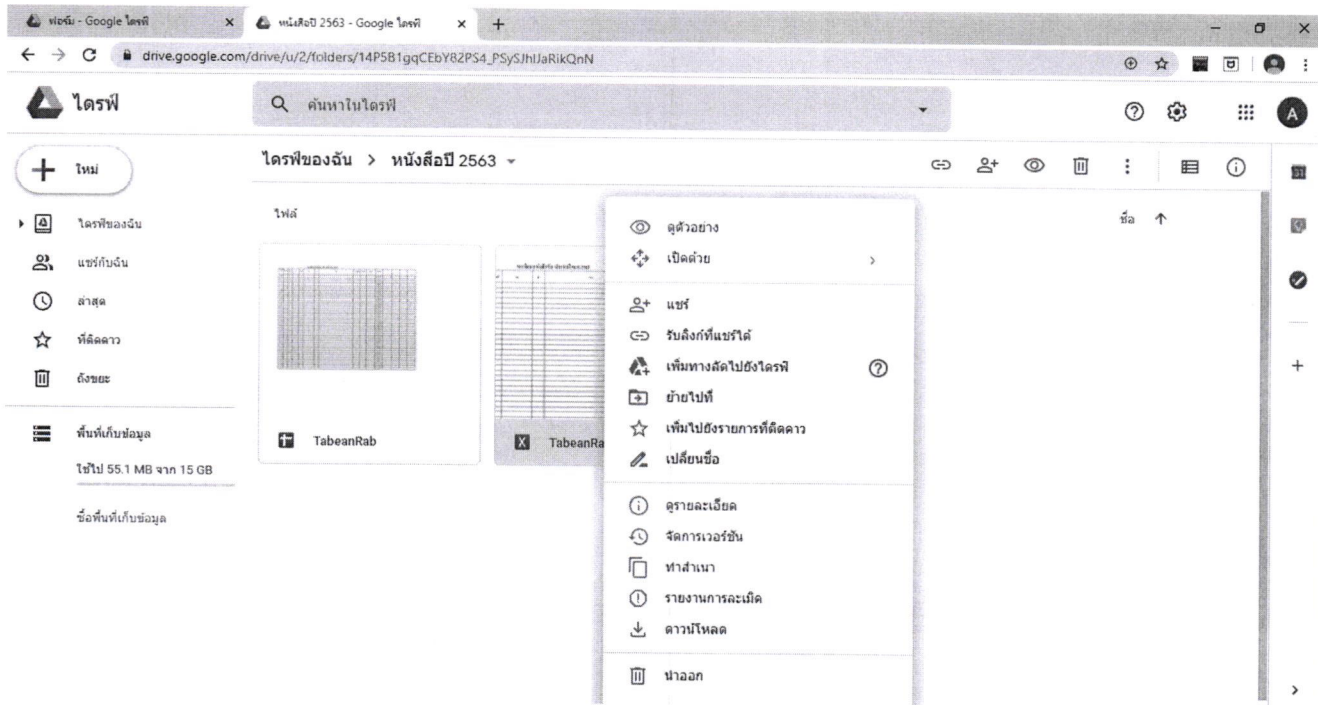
พ่อฟีม - Google ไดรฟ์
หนังสือปี 2563 - Google ไดรฟ์
drive.google.com/drive/u/2/folders/14P5B1gqCEbY82PS4_PSySJhIJaRikQnN

ไดรฟ์
ค้นหาในไดรฟ์

ใหม่
ไดรฟ์ของฉัน
แชร์กับฉัน
ล่าสุด
ที่ติดดาว
ถังขยะ
พื้นที่เก็บข้อมูล
ใช้ไป 55.1 MB จาก 15 GB
ซื้อพื้นที่เก็บข้อมูล

ไดรฟ์ของฉัน > หนังสือปี 2563
ไฟล์
ชื่อ
TabeanRab
TabeanRa

ดูตัวอย่าง
เปิดด้วย
แชร์
รับลิงก์ที่แชร์ได้
เพิ่มทางลัดไปยังไดรฟ์
ย้ายไปที่
เพิ่มไปยังรายการที่ติดดาว
เปลี่ยนชื่อ
ดูรายละเอียด
จัดการเวอร์ชัน
ทำสำเนา
รายงานการละเมิด
ดาวน์โหลด
นำออก